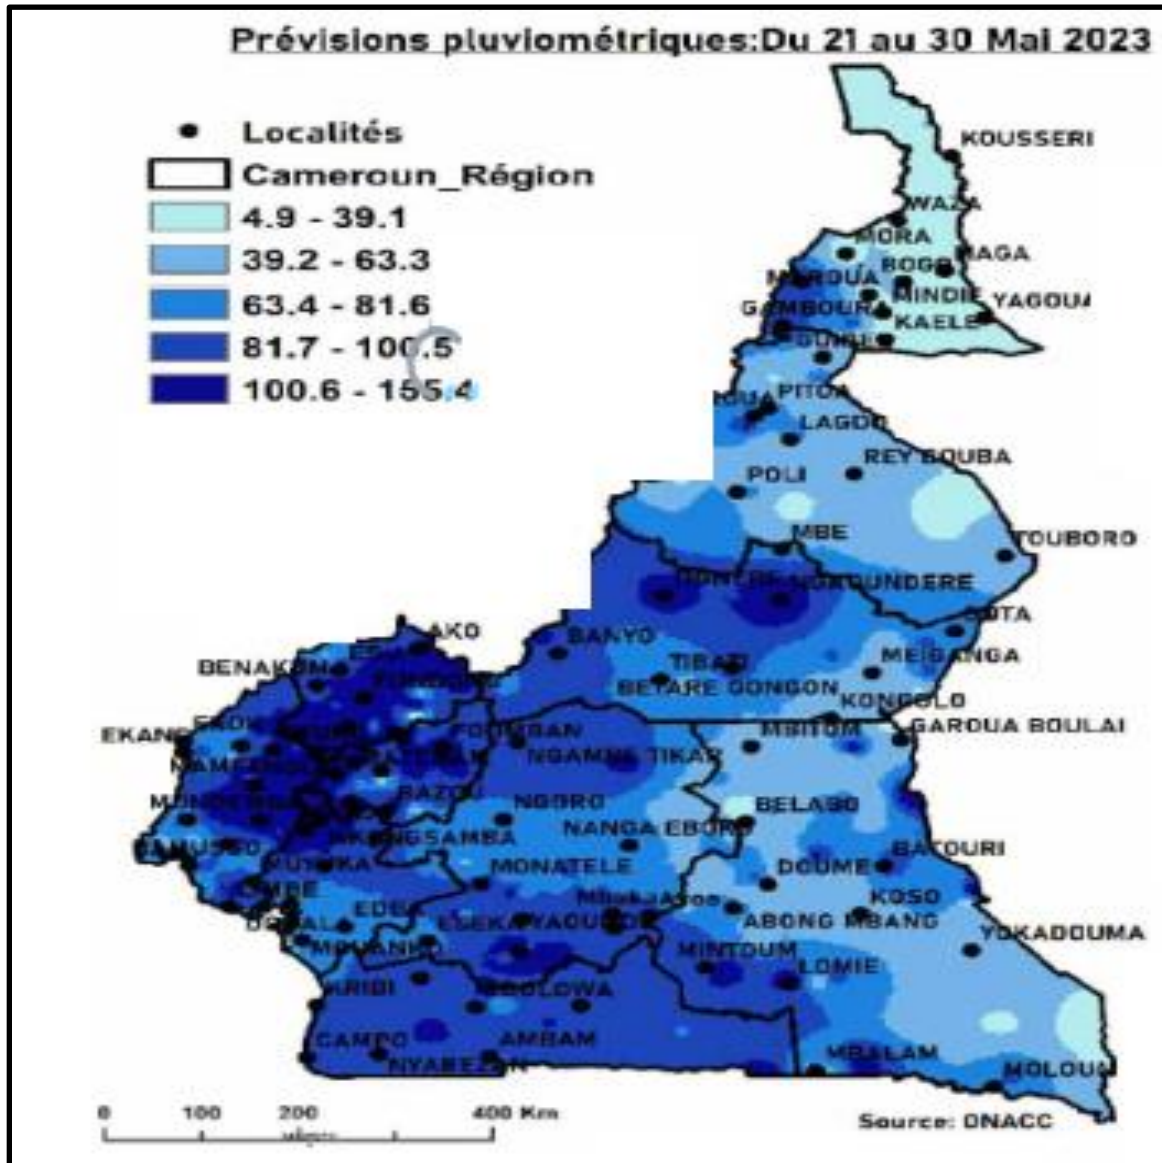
Prévisions pluviométriques:Du 21 au 30 Mai 2023

Localités
Cameroun_Région
4.9 - 39.1
39.2 - 63.3
63.4 - 81.6
81.7 - 100.5
100.6 - 155.4

KOUSSERI
WAZA
MORA
MAGA
BOGO
MAROUA
MINDIF
YAGOUA
GAMBOURA
KAELE
GUIDER
PITOA
LAGDO
REY BOUBA
POLI
TOUBORO
MBE
NGAOUNDERE
AKO
BANYO
BETARE GONGON
TIBATI
MEIGANGA
KONGOLO
BENAKUMA
FUNDONG
FOUMBAN
NGAMBE TIKAR
GAROUA BOULAI
MBITOM
EKANG
BAZOU
NGORO
BELABO
NANGA EBOKO
BAFANG
NKONGSAMBA
BATOURI
MUNDEMBA
MONATELE
DOUME
BAKOSSO
MOYUKA
KOSO
LIMBE
Mbalmayo
ABONG MBANG
DOUALA
EDEA
ESEKA
YAOUNDE
YOKADOUMA
MOUANKO
MINTOUM
LOMIE
KRIBI
NGOLOWA
AMBAM
CAMPO
NYABEZAN
MBALAM
MOLOUNDOU

0 100 200 400 Km
Source: ONACC